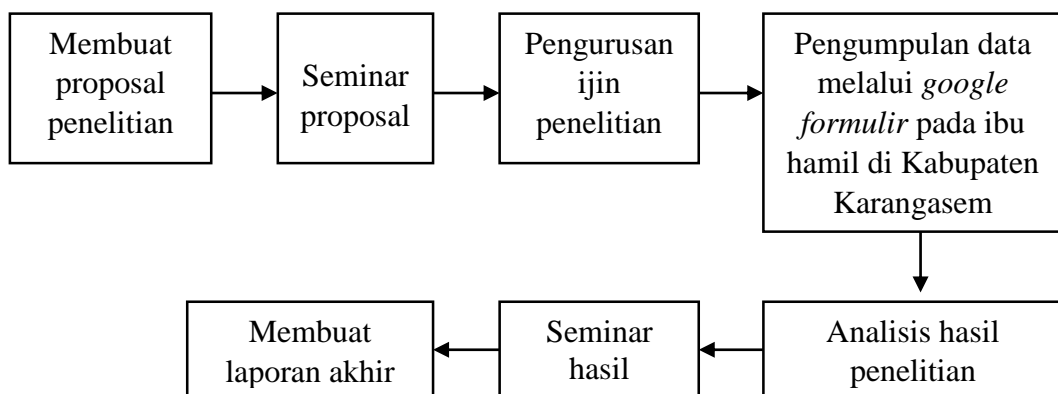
Membuat proposal penelitian

Seminar proposal

Pengurusan ijin penelitian

Pengumpulan data melalui *google formulir* pada ibu hamil di Kabupaten Karangasem

Analisis hasil penelitian

Seminar hasil

Membuat laporan akhir